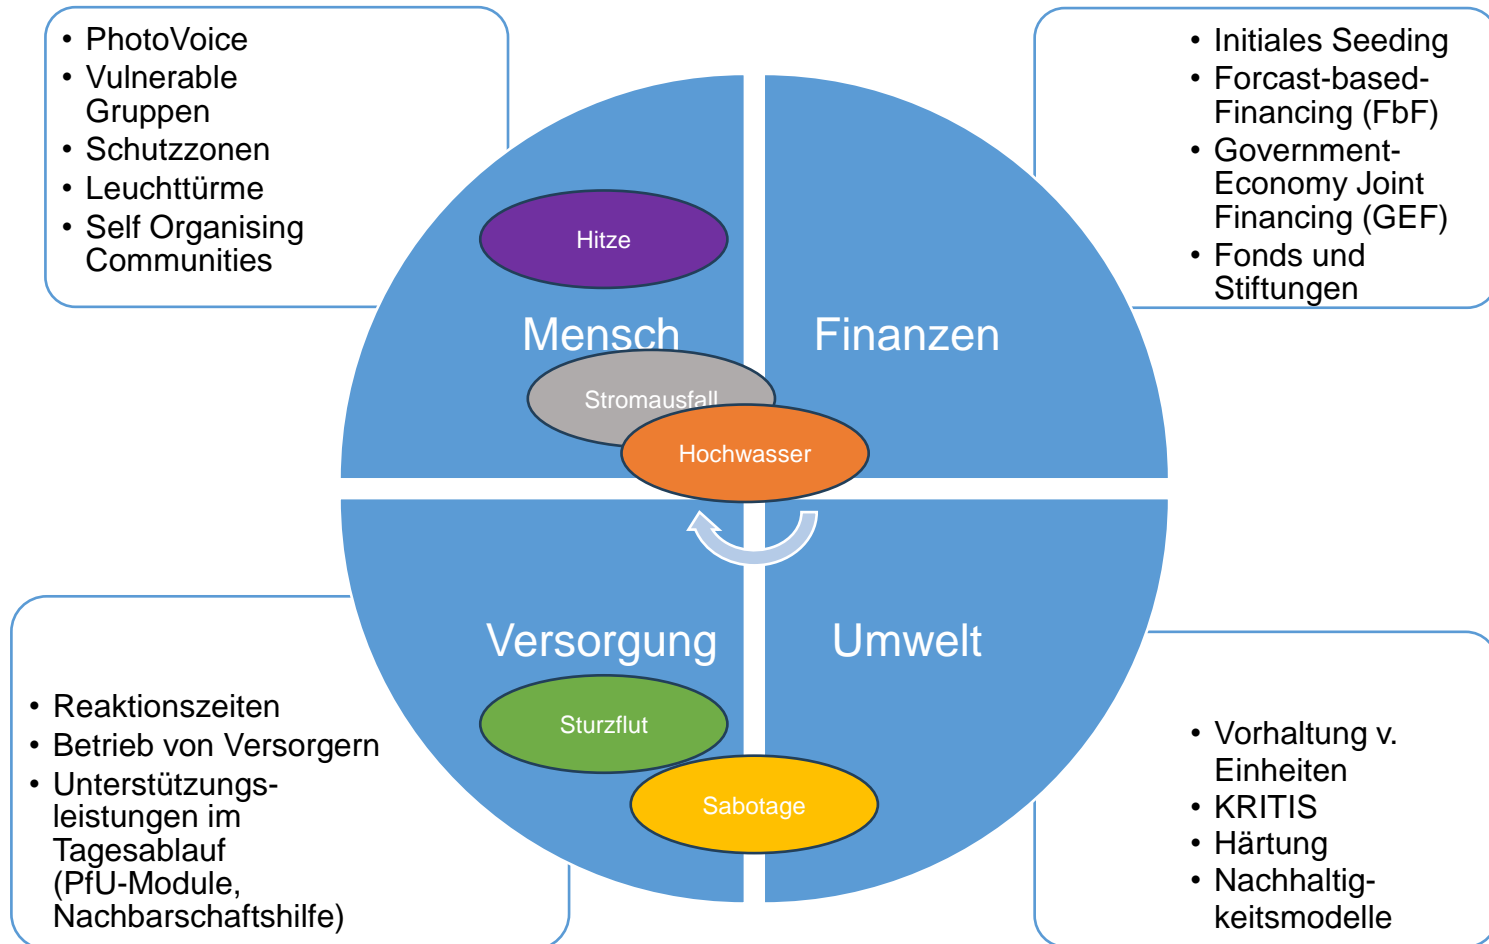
- PhotoVoice
- Vulnerable Gruppen
- Schutzzonen
- Leuchttürme
- Self Organising Communities

- Initiales Seeding
- Forcast-based-Financing (FbF)
- Government-Economy Joint Financing (GEF)
- Fonds und Stiftungen

Hitze

Mensch

Finanzen

Stromausfall

Hochwasser

Versorgung

Umwelt

Sturzflut

Sabotage

- Reaktionszeiten
- Betrieb von Versorgern
- Unterstützungsleistungen im Tagesablauf (PfU-Module, Nachbarschaftshilfe)

- Vorhaltung v. Einheiten
- KRITIS
- Härtung
- Nachhaltigkeitsmodelle